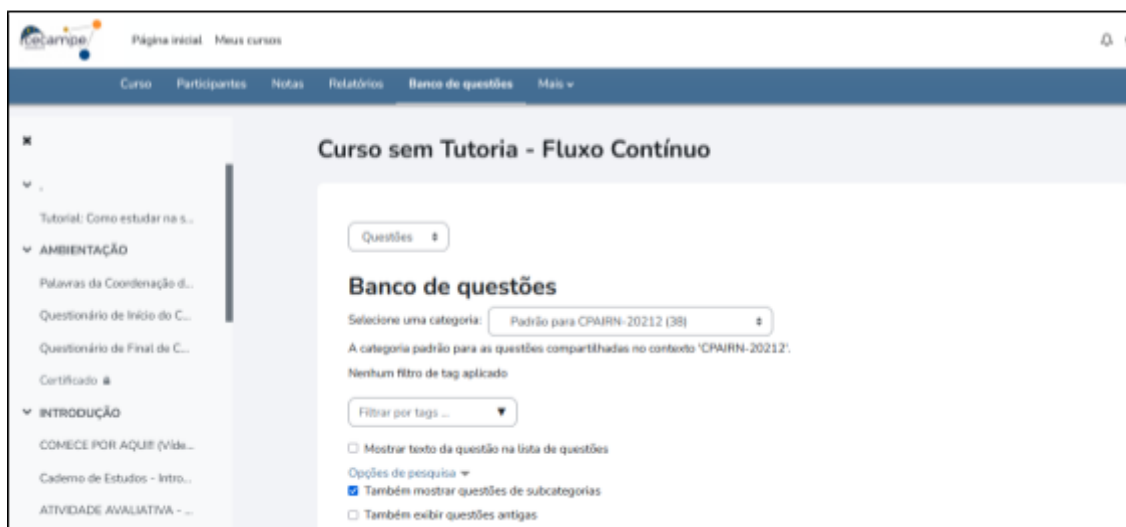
cetampe

Página inicial Meus cursos

Curso Participantes Notas Relatórios Banco de questões Mais

×

Tutorial: Como estudar na s...

AMBIENTAÇÃO

Palavras da Coordenação d...

Questionário de Início do C...

Questionário de Final de C...

Certificado

INTRODUÇÃO

COMECE POR AQUI! (Víde...

Caderno de Estudos - Intro...

ATIVIDADE AVALIATIVA - ...

Curso sem Tutoria - Fluxo Contínuo

Questões

Banco de questões

Selecione uma categoria: Padrão para CPAIRN-20212 (38)

A categoria padrão para as questões compartilhadas no contexto 'CPAIRN-20212'.

Nenhum filtro de tag aplicado

Filtrar por tags ...

Mostrar texto da questão na lista de questões

Opções de pesquisa

Também mostrar questões de subcategorias

Também exibir questões antigas